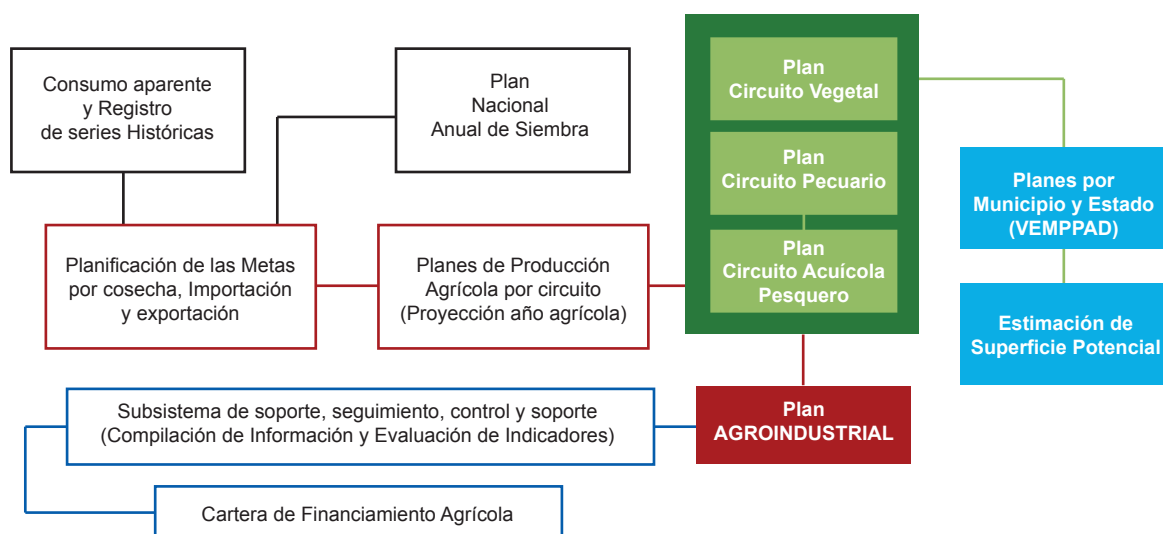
Consumo aparente y Registro de series Históricas

Plan Nacional Anual de Siembra

Plan Circuito Vegetal

Plan Circuito Pecuario

Plan Circuito Acuícola Pesquero

Planes por Municipio y Estado (VEMPPAD)

Estimación de Superficie Potencial

Planificación de las Metas por cosecha, Importación y exportación

Planes de Producción Agrícola por circuito (Proyección año agrícola)

Subsistema de soporte, seguimiento, control y soporte (Compilación de Información y Evaluación de Indicadores)

Plan AGROINDUSTRIAL

Cartera de Financiamiento Agrícola